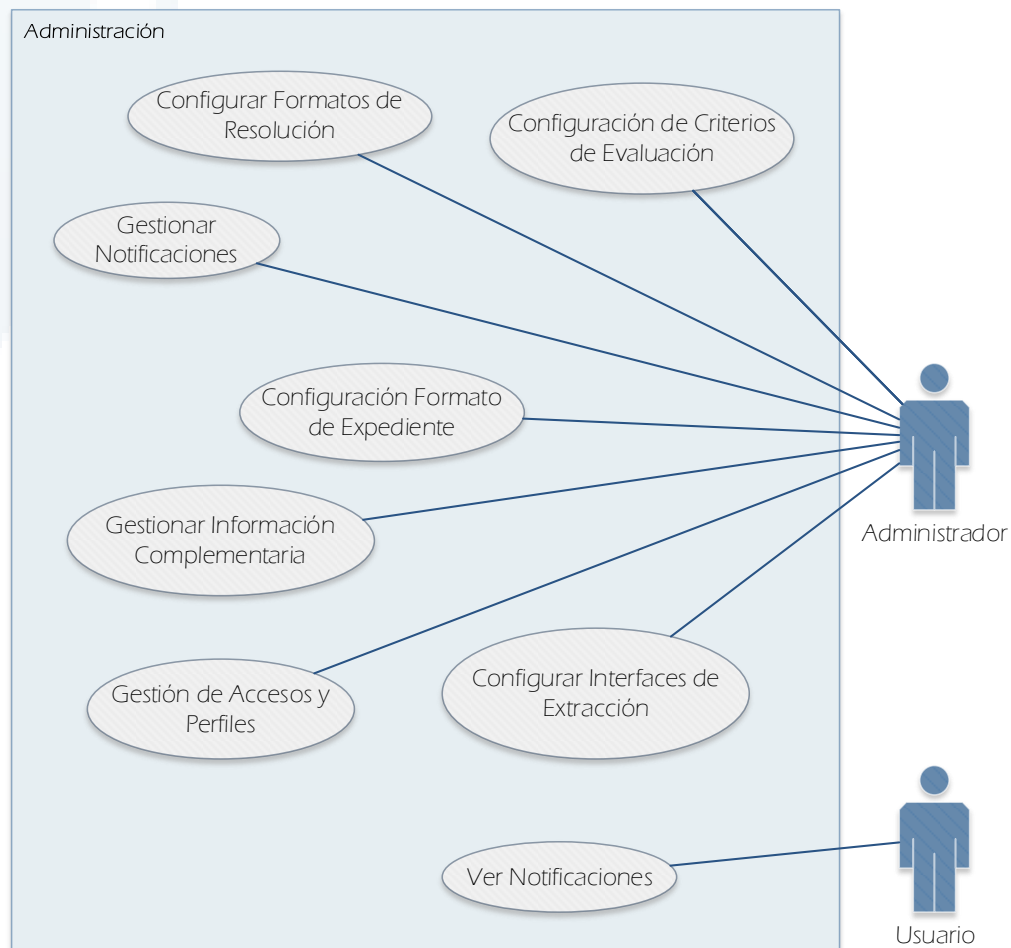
Administración

Configurar Formatos de Resolución

Configuración de Criterios de Evaluación

Gestionar Notificaciones

Configuración Formato de Expediente

Gestionar Información Complementaria

Gestión de Accesos y Perfiles

Configurar Interfaces de Extracción

Ver Notificaciones

Administrador

Usuario